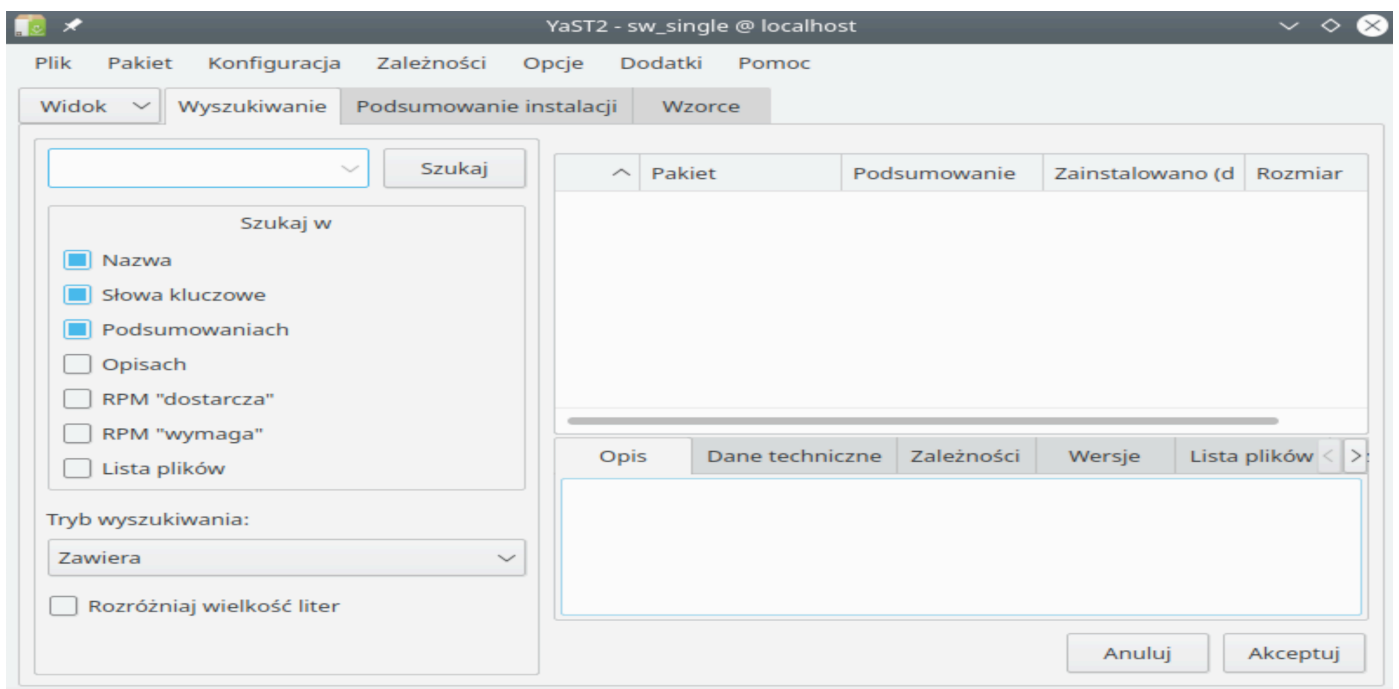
YaST2 - sw_single @ localhost

Plik Pakiet Konfiguracja Zależności Opcje Dodatki Pomoc

Widok Wyszukiwanie Podsumowanie instalacji Wzorce

Szukaj

Szukaj w

Nazwa

Słowa kluczowe

Podsumowaniach

Opisach

RPM "dostarcza"

RPM "wymaga"

Lista plików

Tryb wyszukiwania:

Zawiera

Rozróżniaj wielkość liter

| Pakiet | Podsumowanie | Zainstalowano (d | Rozmiar |
|---|---|---|---|

Opis Dane techniczne Zależności Wersje Lista plików

Anuluj Akceptuj